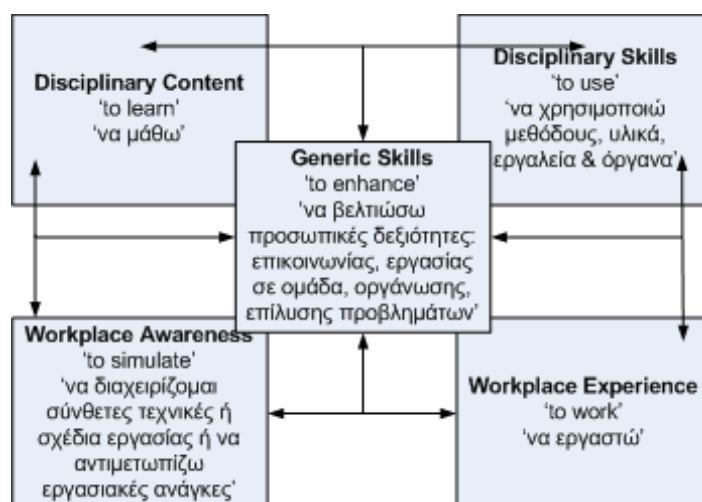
Disciplinary Content
'to learn'
'να μάθω'

Disciplinary Skills
'to use'
'να χρησιμοποιώ μεθόδους, υλικά, εργαλεία & όργανα'

Generic Skills
'to enhance'
'να βελτιώσω προσωπικές δεξιότητες: επικοινωνίας, εργασίας σε ομάδα, οργάνωσης, επίλυσης προβλημάτων'

Workplace Awareness
'to simulate'
'να διαχειρίζομαι σύνθετες τεχνικές ή σχέδια εργασίας ή να αντιμετωπίζω εργασιακές ανάγκες'

Workplace Experience
'to work'
'να εργαστώ'